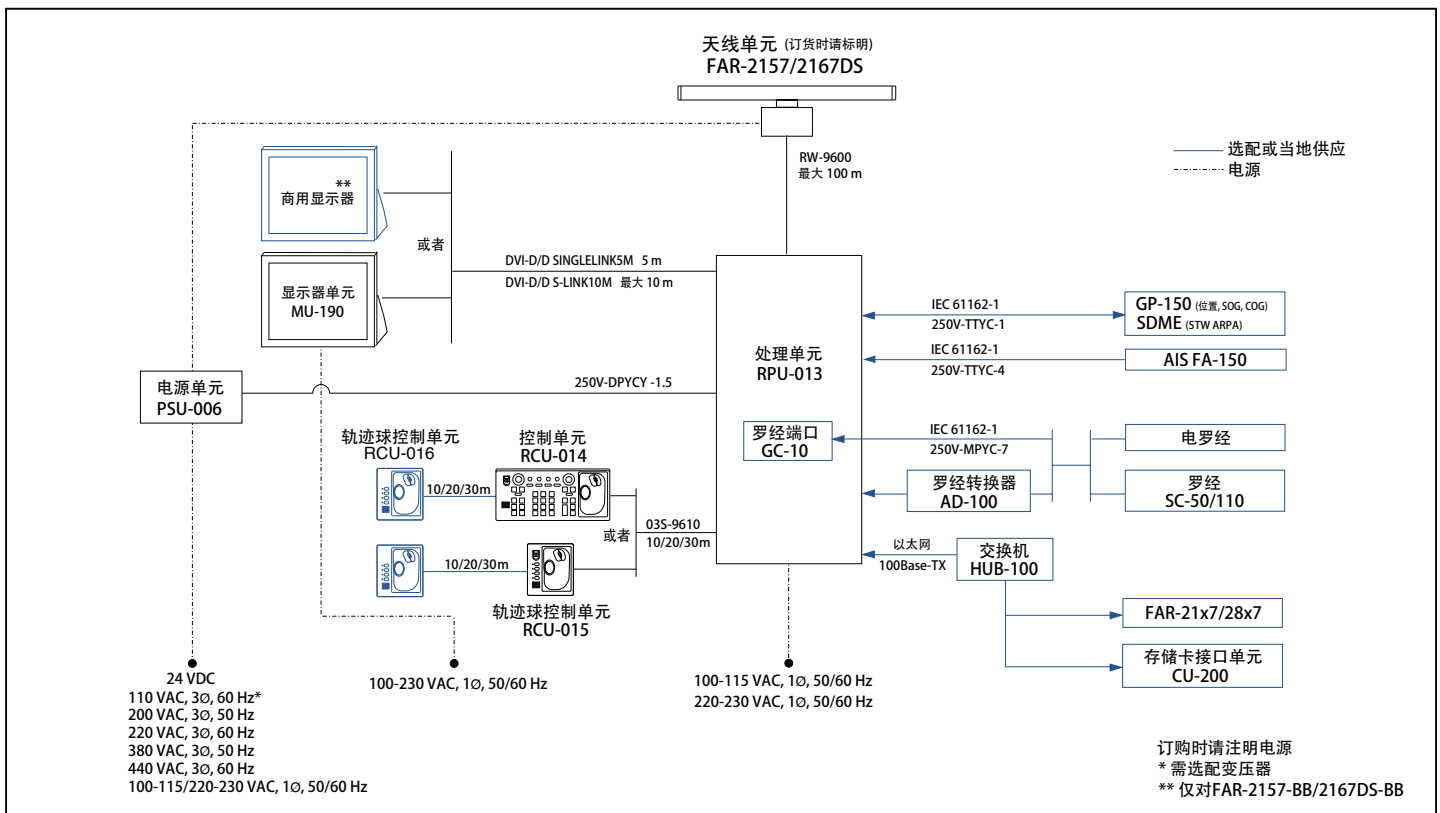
天线单元 (订货时请标明)
FAR-2157/2167DS

选配或当地供应
电源

RW-9600
最大 100 m

**
商用显示器

或者

显示器单元
MU-190

DVI-D/D SINGLELINK5M 5 m
DVI-D/D S-LINK10M 最大 10 m

IEC 61162-1
250V-TTYC-1

GP-150 (位置, SOG, COG)
SDME (STW ARPA)

IEC 61162-1
250V-TTYC-4

AIS FA-150

处理单元
RPU-013

电源单元
PSU-006

250V-DPYCY -1.5

罗经端口
GC-10

IEC 61162-1
250V-MPYC-7

电罗经

罗经转换器
AD-100

罗经
SC-50/110

轨迹球控制单元
RCU-016

控制单元
RCU-014

10/20/30m

03S-9610
10/20/30m

或者

以太网
100Base-TX

交换机
HUB-100

10/20/30m

轨迹球控制单元
RCU-015

FAR-21x7/28x7

存储卡接口单元
CU-200

24 VDC
110 VAC, 3Ø, 60 Hz*
200 VAC, 3Ø, 50 Hz
220 VAC, 3Ø, 60 Hz
380 VAC, 3Ø, 50 Hz
440 VAC, 3Ø, 60 Hz
100-115/220-230 VAC, 1Ø, 50/60 Hz

100-230 VAC, 1Ø, 50/60 Hz

100-115 VAC, 1Ø, 50/60 Hz
220-230 VAC, 1Ø, 50/60 Hz

订购时请注明电源
* 需选配变压器
** 仅对FAR-2157-BB/2167DS-BB